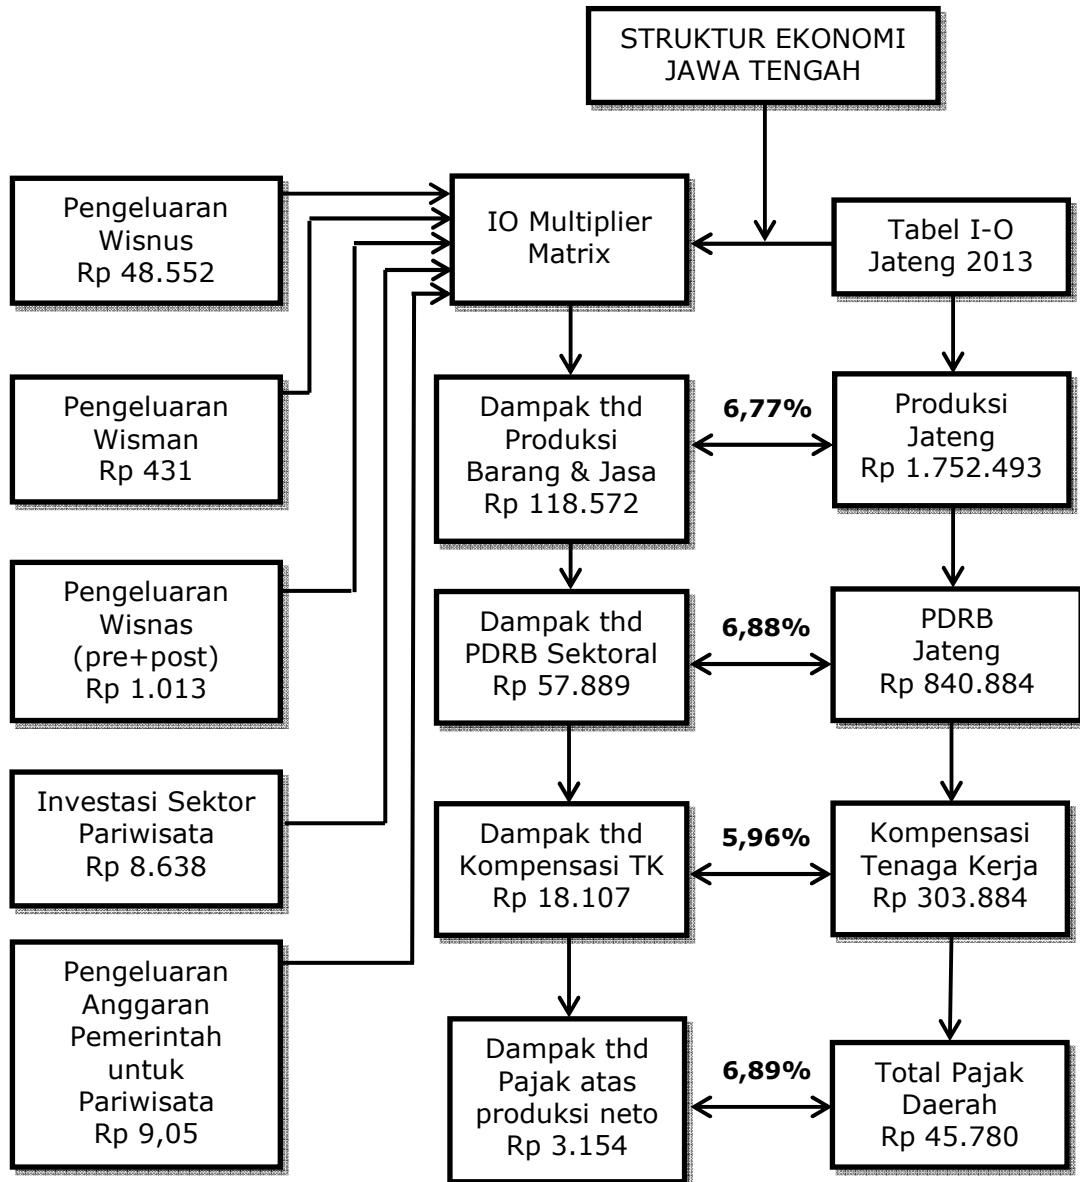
STRUKTUR EKONOMI JAWA TENGAH

Pengeluaran Wisnus Rp 48.552

IO Multiplier Matrix

Tabel I-O Jateng 2013

Pengeluaran Wisman Rp 431

Dampak thd Produksi Barang & Jasa Rp 118.572

6,77%

Produksi Jateng Rp 1.752.493

Pengeluaran Wisnas (pre+post) Rp 1.013

Dampak thd PDRB Sektoral Rp 57.889

6,88%

PDRB Jateng Rp 840.884

Investasi Sektor Pariwisata Rp 8.638

Dampak thd Kompensasi TK Rp 18.107

5,96%

Kompensasi Tenaga Kerja Rp 303.884

Pengeluaran Anggaran Pemerintah untuk Pariwisata Rp 9,05

Dampak thd Pajak atas produksi neto Rp 3.154

6,89%

Total Pajak Daerah Rp 45.780